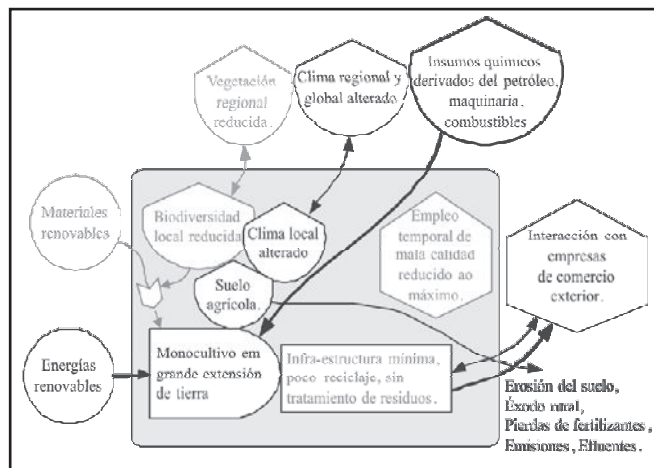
Vegetación regional reducida.

Clima regional y global alterado

Insumos químicos derivados del petróleo, maquinaria, combustibles

Materiales renovables

Biodiversidad local reducida

Clima local alterado

Empleo temporal de mala calidad reducido ao máximo.

Interacción con empresas de comercio exterior.

Suelo agrícola.

Energías renovables

Monocultivo em grande extensión de tierra

Infra-estructura mínima, poco reciclaje, sin tratamento de residuos.

Erosión del suelo, Éxodo rural, Pierdas de fertilizantes, Emisiones, Efluentes.